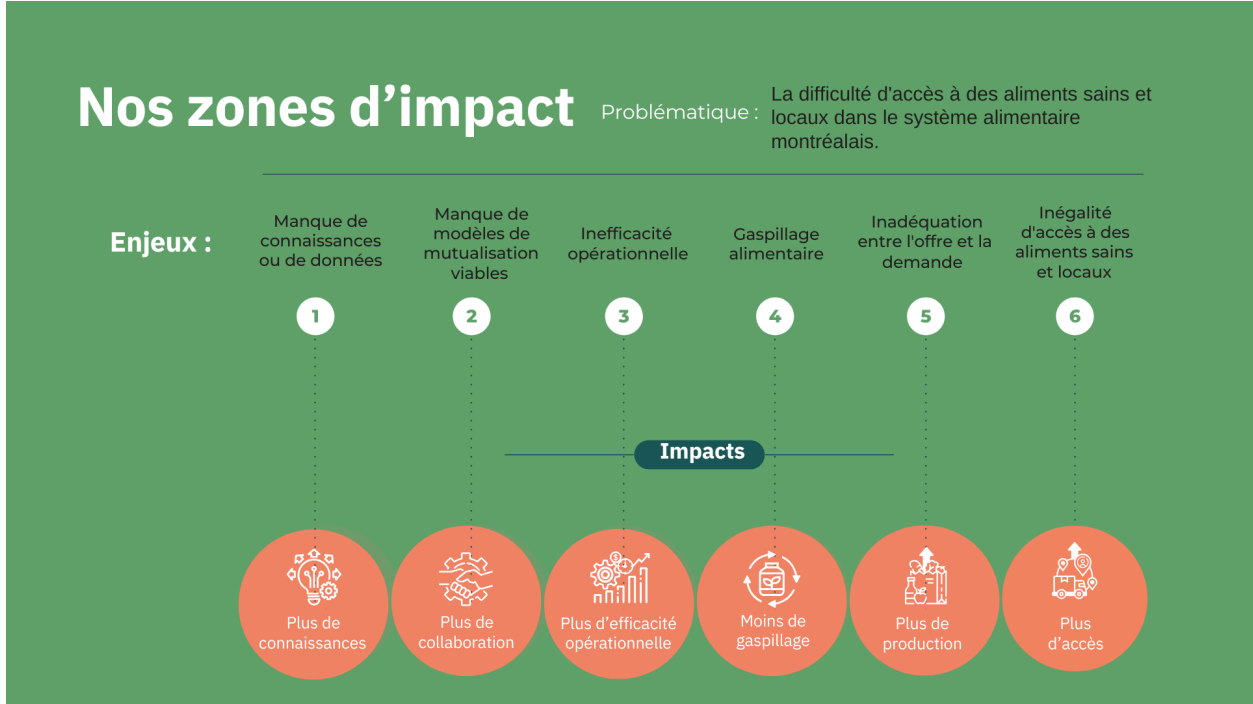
Nos zones d’impact

Problématique : La difficulté d'accès à des aliments sains et locaux dans le système alimentaire montréalais.

Enjeux :

Manque de connaissances ou de données

Manque de modèles de mutualisation viables

Inefficacité opérationnelle

Gaspillage alimentaire

Inadéquation entre l'offre et la demande

Inégalité d'accès à des aliments sains et locaux

1

2

3

4

5

6

Impacts

Plus de connaissances

Plus de collaboration

Plus d’efficacité opérationnelle

Moins de gaspillage

Plus de production

Plus d’accès